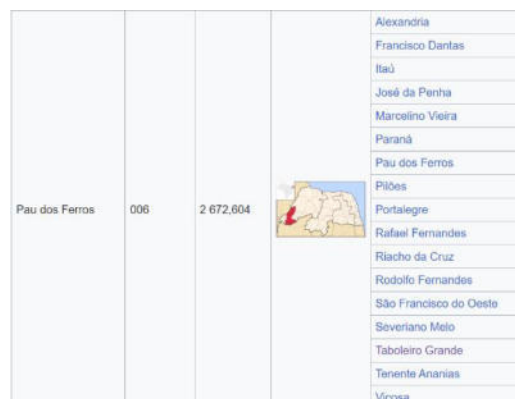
| | | | | |
|---|---|---|---|---|
| Pau dos Ferros | 006 | 2 672,604 | | Alexandria |
| | | | | Francisco Dantas |
| | | | | Itaú |
| | | | | José da Penha |
| | | | | Marcelino Vieira |
| | | | | Paraná |
| | | | | Pau dos Ferros |
| | | | | Pilões |
| | | | | Portalegre |
| | | | | Rafael Fernandes |
| | | | | Riacho da Cruz |
| | | | | Rodolfo Fernandes |
| | | | | São Francisco do Oeste |
| | | | | Severiano Melo |
| | | | | Taboleiro Grande |
| | | | | Tenente Ananias |
| | | | | Viçosa |